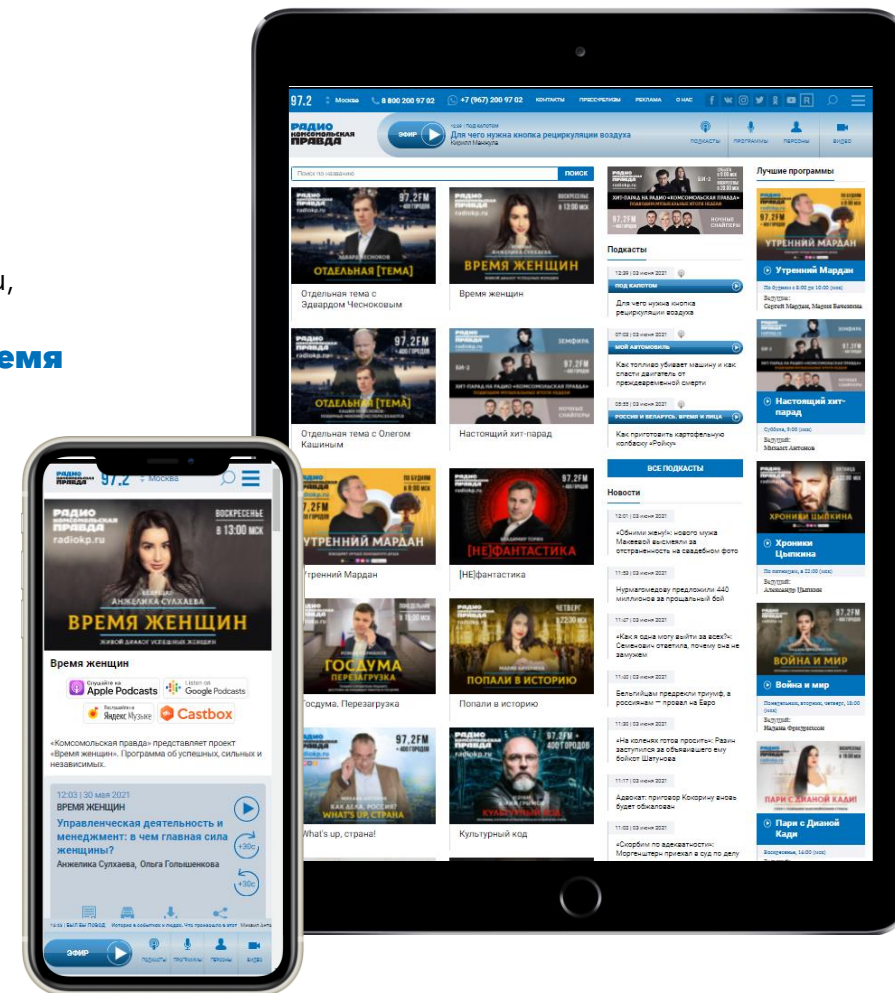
ремя

97.2 Москва 8 800 200 97 02 +7 (967) 200 97 02 КОНТАКТЫ ПРЕСС-РЕЛИЗЫ РЕКЛАМА О НАС

РАДИО КОМСОМОЛЬСКАЯ ПРАВДА ЭФИР Для чего нужна кнопка рециркуляции воздуха Кирилл Мамкула ПОДКАСТЫ ПРОГРАММЫ ПЕРСОНЫ ВИДЕО

Поиск по названию ПОИСК

ОТДЕЛЬНАЯ [ТЕМА]
Отдельная тема с Эдвардом Чесноковым

ВРЕМЯ ЖЕНЩИН
Время женщин

ОТДЕЛЬНАЯ [ТЕМА]
Отдельная тема с Олегом Кашиным

Настоящий хит-парад

УТРЕННИЙ МАРДАН
Утренний Мардан

[НЕ]ФАНТАСТИКА
[НЕ]фантастика

ГОСДУМА ПЕРЕЗАГРУЗКА
Госдума. Перезагрузка

ПОПАЛИ В ИСТОРИЮ
Попали в историю

WHAT'S UP, СТРАНА
What's up, страна!

КУЛЬТУРНЫЙ КОД
Культурный код

Подкасты

12:39 | 03 июня 2021
ПОД КАПОТОМ
Для чего нужна кнопка рециркуляции воздуха

07:03 | 03 июня 2021
МОЙ АВТОМОБИЛЬ
Как топливо убивает машину и как спасти двигатель от преждевременной смерти

05:55 | 03 июня 2021
РОССИЯ И БЕЛАРУСЬ: ВРЕМЯ И ЛИЦА
Как приготовить картофельную колбаску «Ройку»

ВСЕ ПОДКАСТЫ

Новости

12:01 | 03 июня 2021
«Обнимаю жену!»: нового мужа Макеевой высмеяли за отстраненность на свадебном фото

11:59 | 03 июня 2021
Нурмагомедову предложили 440 миллионов за прощальный бой

11:47 | 03 июня 2021
«Какая одна могу выйти за всех?»: Семенович ответила, почему она не замужем

11:40 | 03 июня 2021
Бельгийцы предрекли триумф, а россиянам — провал на Евро

11:30 | 03 июня 2021
«На коленях готов просить»: Разин заступился за объявившего ему бойкот Шатунова

11:17 | 03 июня 2021
Адвокат: приговор Кокорину вновь будет обжалован

11:02 | 03 июня 2021
«Скорбим по адекватности»: Моргенштерн приехал в суд по делу

Лучшие программы

УТРЕННИЙ МАРДАН
Утренний Мардан
По будням с 8:00 до 10:00 (мск)
Ведущие: Сергей Мардан, Мария Баченина

Настоящий хит-парад
Суббота, 9:00 (мск)
Ведущий: Михаил Антонов

ХРОНИКИ ЦЫПКИНА
Хроники Цыпкина
По пятницам, в 22:00 (мск)
Ведущий: Александр Цыпкин

ВОЙНА И МИР
Война и мир
Понедельник, вторник, четверг, 18:00 (мск)
Ведущий: Надана Фридрихсон

ПАРИ С ДИАНОЙ КАДИ
Пари с Дианой Кади
Воскресенье, 16:00 (мск)

РАДИО КОМСОМОЛЬСКАЯ ПРАВДА 97.2 Москва

ВОСКРЕСЕНЬЕ В 13:00 МСК
radiokp.ru
ВЕДУЩАЯ АНЖЕЛИКА СУХАЕВА
ВРЕМЯ ЖЕНЩИН
ЖИВОЙ ДИАЛОГ УСПЕШНЫХ ЖЕНЩИН

Время женщин

Слушайте в Apple Podcasts
Listen on Google Podcasts
Яндекс Музыке
Castbox

«Комсомольская правда» представляет проект «Время женщин». Программа об успешных, сильных и независимых.

12:03 | 30 мая 2021
ВРЕМЯ ЖЕНЩИН
Управленческая деятельность и менеджмент: в чем главная сила женщины?
Анжелика Сухаева, Ольга Голышенкова

ЭФИР ПОДКАСТЫ ПРОГРАММЫ ПЕРСОНЫ ВИДЕО